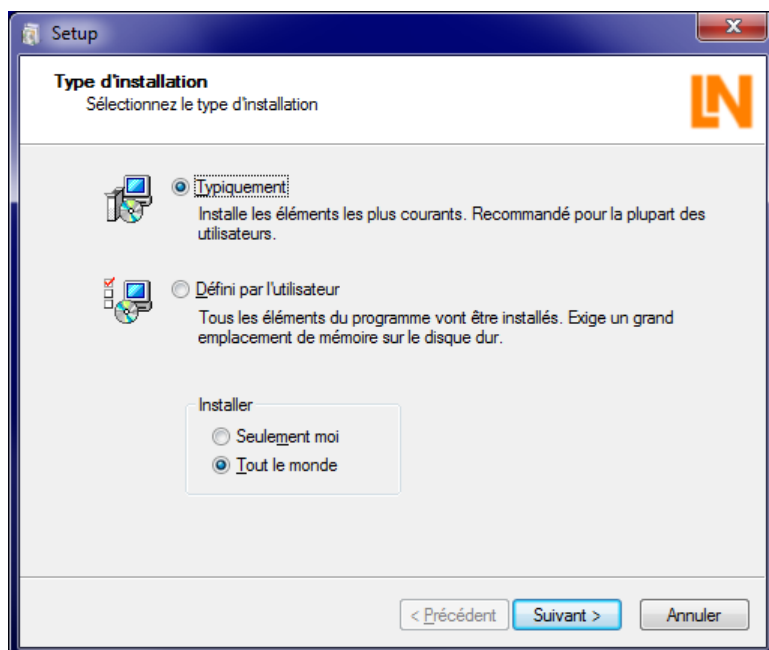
Setup

Type d'installation
Sélectionnez le type d'installation

LN

Typiquement
Installe les éléments les plus courants. Recommandé pour la plupart des utilisateurs.

Défini par l'utilisateur
Tous les éléments du programme vont être installés. Exige un grand emplacement de mémoire sur le disque dur.

Installer
Seulement moi
Tout le monde

< Précédent
Suivant >
Annuler